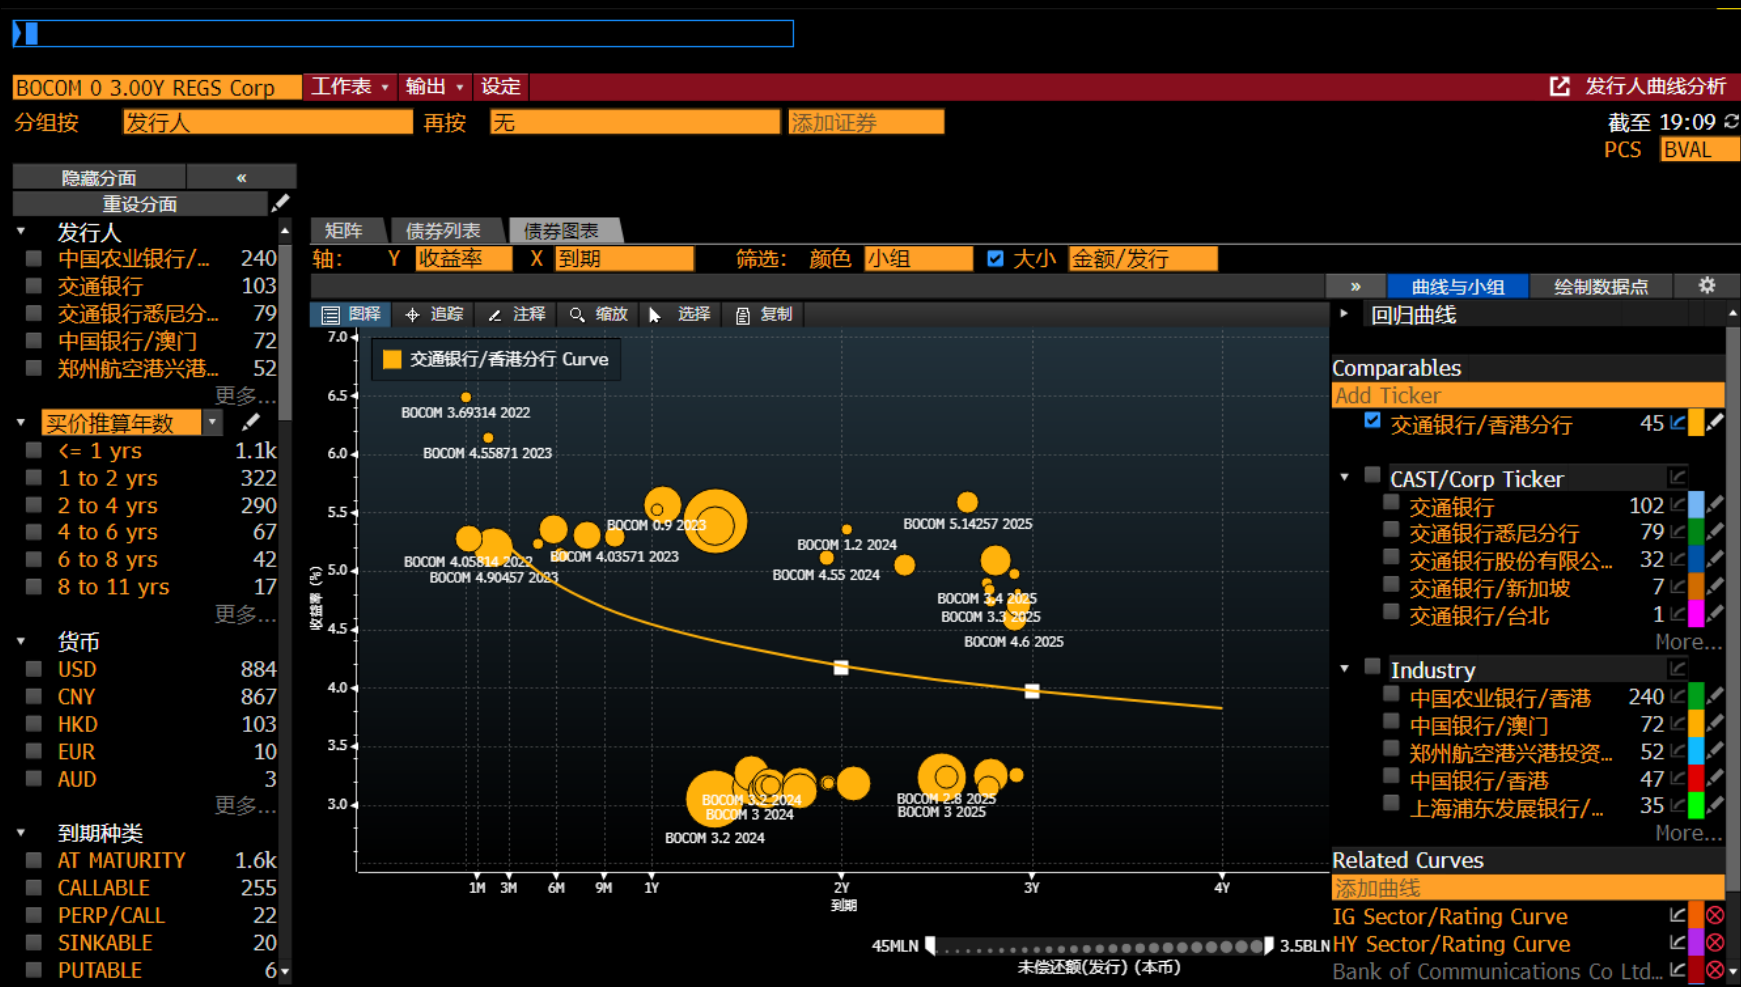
BOCOM 0 3.00Y REGS Corp 工作表 输出 设定 发行人曲线分析

分组按 发行人 再按 无 添加证券

截至 19:09
PCS BVAL

隐藏分面 «
重设分面

发行人
中国农业银行/... 240
交通银行 103
交通银行悉尼分... 79
中国银行/澳门 72
郑州航空港兴港... 52
更多...

买价推算年数
<= 1 yrs 1.1k
1 to 2 yrs 322
2 to 4 yrs 290
4 to 6 yrs 67
6 to 8 yrs 42
8 to 11 yrs 17
更多...

货币
USD 884
CNY 867
HKD 103
EUR 10
AUD 3
更多...

到期种类
AT MATURITY 1.6k
CALLABLE 255
PERP/CALL 22
SINKABLE 20
PUTABLE 6

矩阵 债券列表 债券图表

轴: Y 收益率 X 到期 筛选: 颜色 小组 大小 金额/发行

图释 追踪 注释 缩放 选择 复制

交通银行/香港分行 Curve

7.0
6.5
6.0
5.5
5.0
4.5
4.0
3.5
3.0
收益率 (%)

BOCOM 3.69314 2022
BOCOM 4.55871 2023
BOCOM 0.9 2023
BOCOM 4.05814 2022
BOCOM 4.90457 2023
BOCOM 4.03571 2023
BOCOM 1.2 2024
BOCOM 4.55 2024
BOCOM 5.14257 2025
BOCOM 3.4 2025
BOCOM 3.3 2025
BOCOM 4.6 2025
BOCOM 3.2 2024
BOCOM 3 2024
BOCOM 3.2 2024
BOCOM 2.8 2025
BOCOM 3 2025

1M 3M 6M 9M 1Y 2Y 3Y 4Y
到期

45MLN 3.5BLN
未偿还额(发行) (本币)

» 曲线与小组 绘制数据点

回归曲线

Comparables
Add Ticker
交通银行/香港分行 45

CAST/Corp Ticker
交通银行 102
交通银行悉尼分行 79
交通银行股份有限公... 32
交通银行/新加坡 7
交通银行/台北 1
More...

Industry
中国农业银行/香港 240
中国银行/澳门 72
郑州航空港兴港投资... 52
中国银行/香港 47
上海浦东发展银行/... 35
More...

Related Curves
添加曲线
IG Sector/Rating Curve
HY Sector/Rating Curve
Bank of Communications Co Ltd...